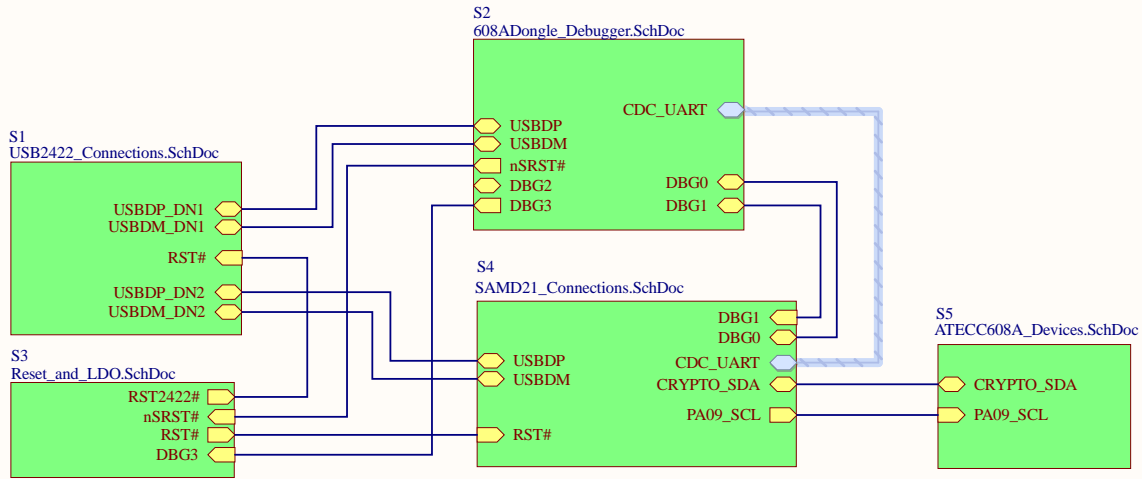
S2
608ADongle_Debugger.SchDoc

CDC_UART
USBDP
USBDM
nSRST#
DBG2
DBG3
DBG0
DBG1

S1
USB2422_Connections.SchDoc

USBDP_DN1
USBDM_DN1
RST#
USBDP_DN2
USBDM_DN2

S4
SAMD21_Connections.SchDoc

DBG1
DBG0
CDC_UART
CRYPTO_SDA
PA09_SCL
USBDP
USBDM
RST#

S5
ATECC608A_Devices.SchDoc

CRYPTO_SDA
PA09_SCL

S3
Reset_and_LDO.SchDoc

RST2422#
nSRST#
RST#
DBG3